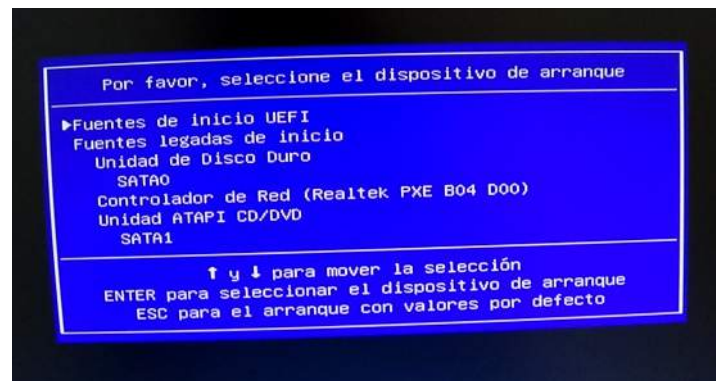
Por favor, seleccione el dispositivo de arranque

▶Fuentes de inicio UEFI
Fuentes legadas de inicio
Unidad de Disco Duro
SATA0
Controlador de Red (Realtek PXE B04 D00)
Unidad ATAPI CD/DVD
SATA1

↑ y ↓ para mover la selección
ENTER para seleccionar el dispositivo de arranque
ESC para el arranque con valores por defecto